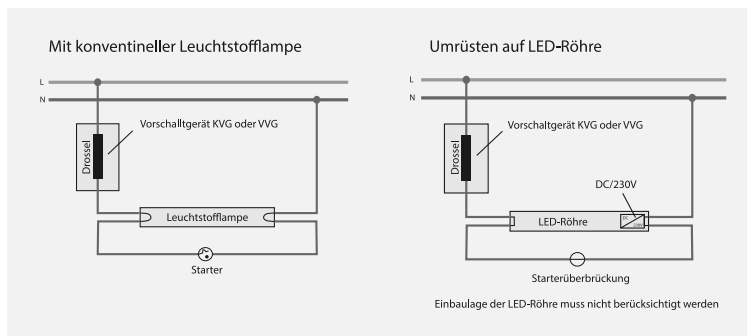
Mit konventioneller Leuchtstofflampe

L
N

Drossel

Vorschaltgerät KVG oder VVG

Leuchtstofflampe

Starter

Umrüsten auf LED-Röhre

L
N

Drossel

Vorschaltgerät KVG oder VVG

DC/230V

LED-Röhre

Starterüberbrückung

Einbaulage der LED-Röhre muss nicht berücksichtigt werden